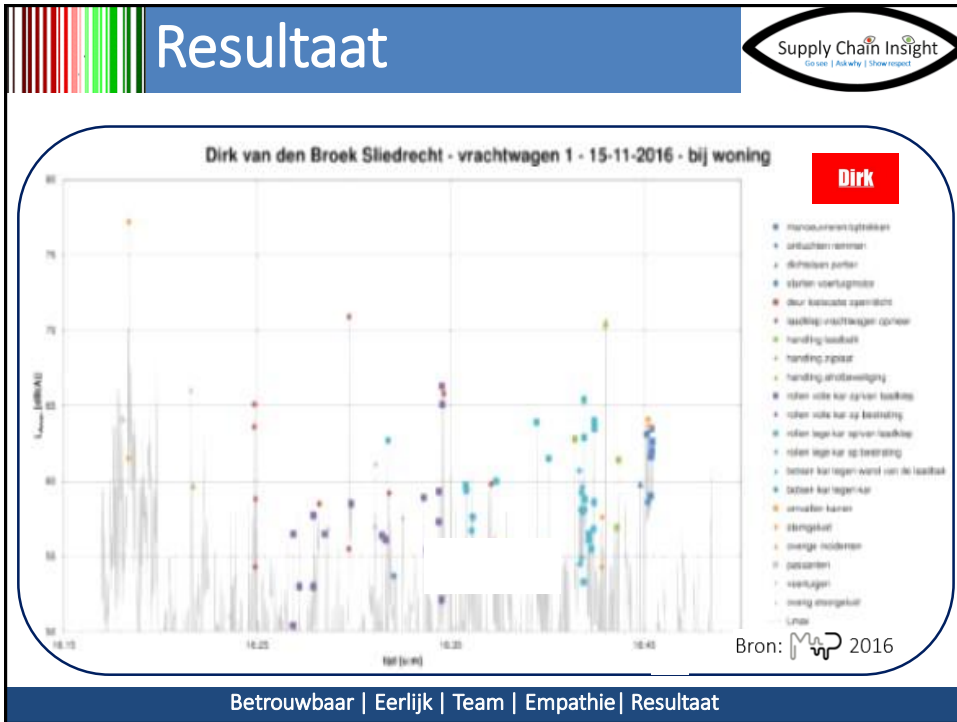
Resultaat

Supply Chain Insight
Go see | Ask why | Show respect

Dirk van den Broek Sliedrecht - vrachtwagen 1 - 15-11-2016 - bij woning

Dirk

80
75
70
65
60
55
50

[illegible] [dB(A)]

16:15
16:25
16:35
16:45

tijd [u:m]

manoeuvreren/optrekken
ontluchten remmen
dichtslaan portier
starten voertuigmotor
deur koelcabine open/dicht
laadklep vrachtwagen op/neer
handling laadbak
handling zijplaat
handling afrolbeveiliging
rollen volle kar op/van laadklep
rollen volle kar op bestrating
rollen lege kar op/van laadklep
rollen lege kar op bestrating
botsen kar tegen wand van de laadbak
botsen kar tegen kar
omvallen kannen
stemgeluid
overige incidenten
passanten
voertuigen
overig stoorgeluid
Lmax

Bron: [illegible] 2016

Betrouwbaar | Eerlijk | Team | Empathie| Resultaat